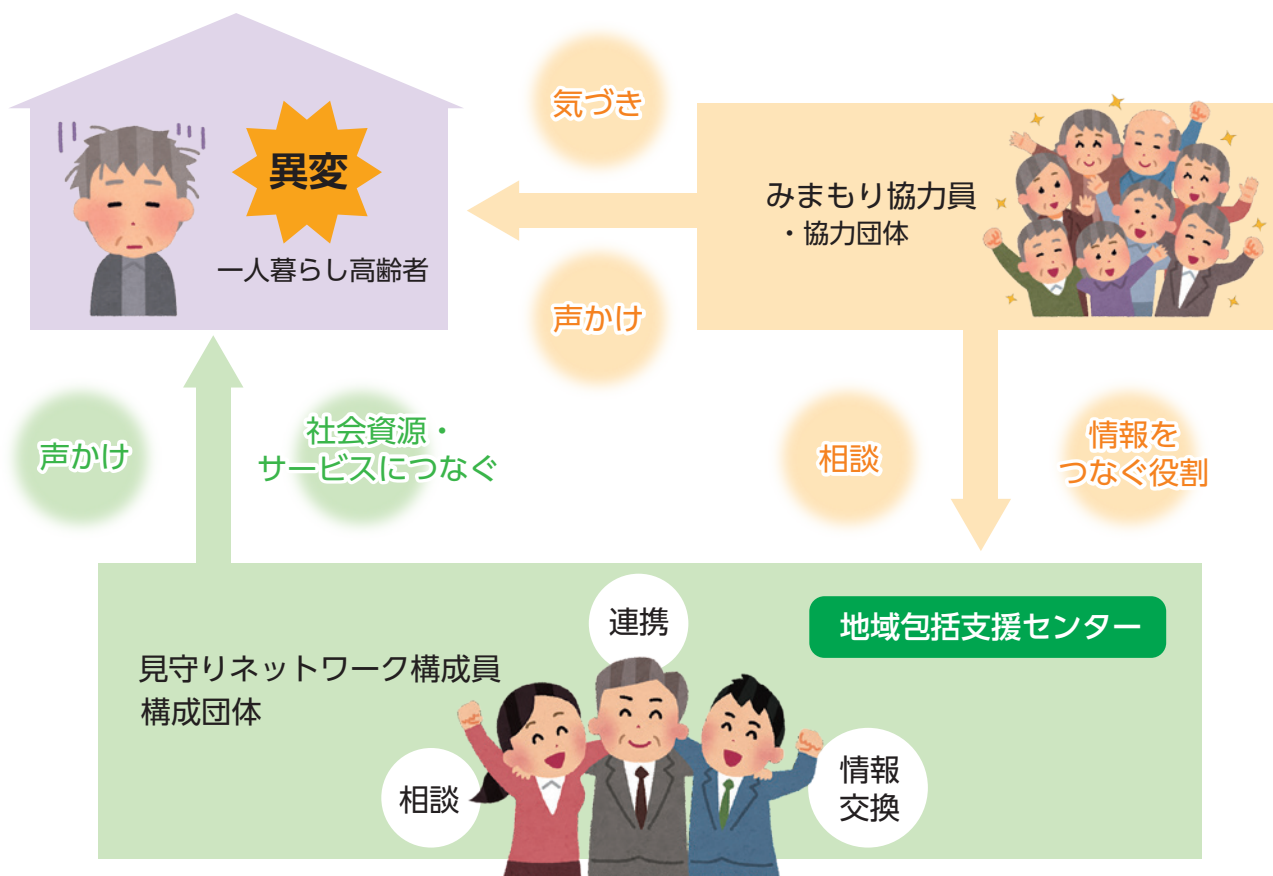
異変

一人暮らし高齢者

気づき

声かけ

みまもり協力員
・協力団体

声かけ

社会資源・
サービスにつなぐ

相談

情報を
つなぐ役割

連携

地域包括支援センター

見守りネットワーク構成員
構成団体

相談

情報
交換